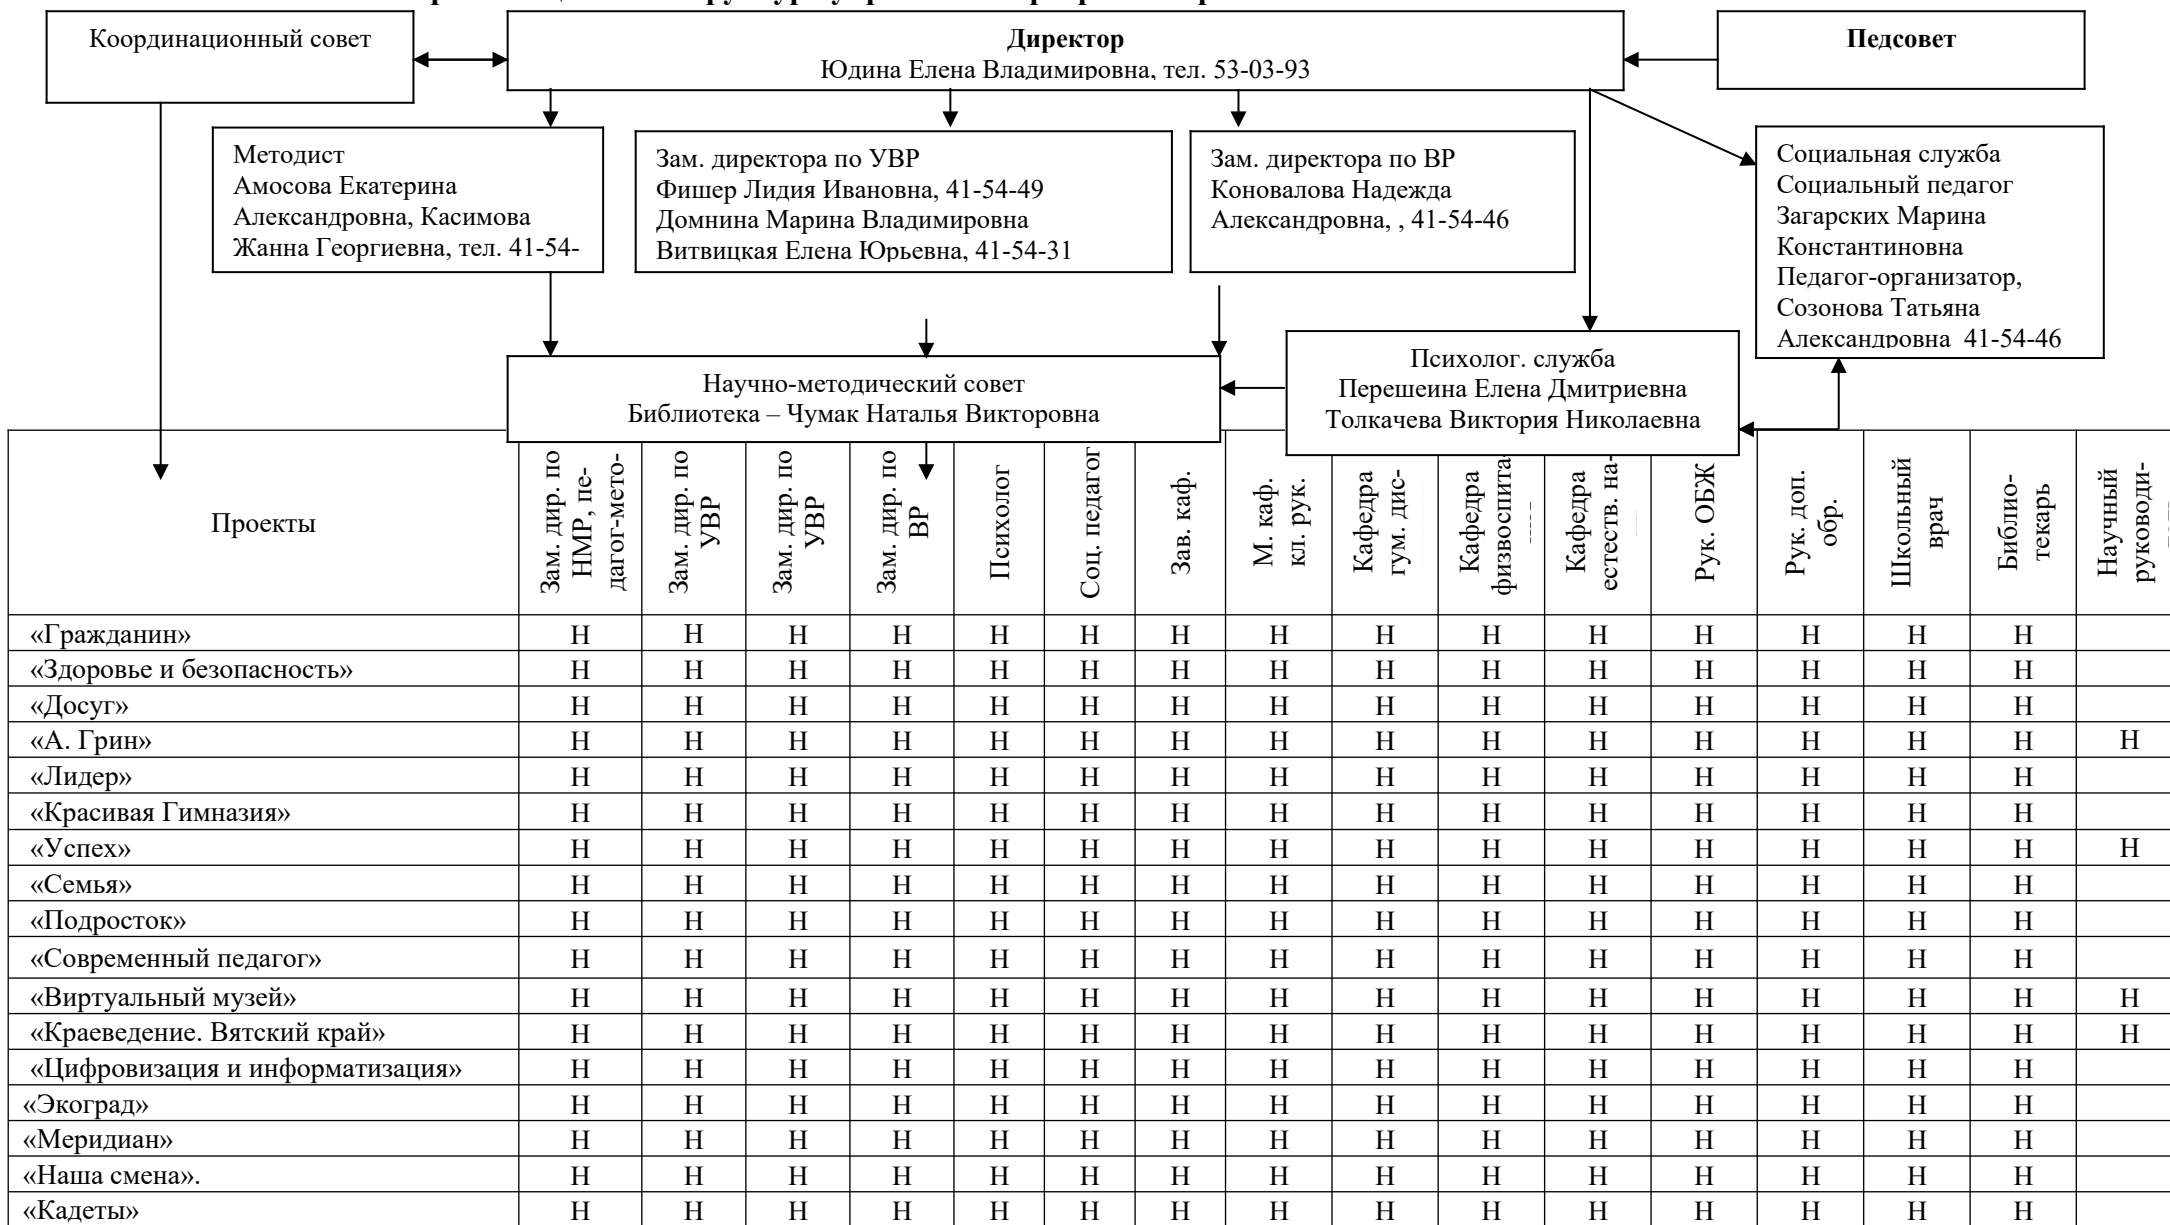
Координационный совет

**Директор**
Юдина Елена Владимировна, тел. 53-03-93

**Педсовет**

Методист
Амосова Екатерина Александровна, Касимова Жанна Георгиевна, тел. 41-54-

Зам. директора по УВР
Фишер Лидия Ивановна, 41-54-49
Домнина Марина Владимировна
Витвицкая Елена Юрьевна, 41-54-31

Зам. директора по ВР
Коновалова Надежда Александровна, , 41-54-46

Социальная служба
Социальный педагог
Загарских Марина Константиновна
Педагог-организатор,
Созонова Татьяна Александровна 41-54-46

Психолог. служба
Перешеина Елена Дмитриевна
Толкачева Виктория Николаевна

Научно-методический совет
Библиотека – Чумак Наталья Викторовна

| Проекты | Зам. дир. по НМР, педагог-мето- | Зам. дир. по УВР | Зам. дир. по УВР | Зам. дир. по ВР | Психолог | Соц. педагог | Зав. каф. | М. каф. кл. рук. | Кафедра гум. дис- | Кафедра физвоспита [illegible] | Кафедра естеств. на- | Рук. ОБЖ | Рук. доп. обр. | Школьный врач | Библиотекарь | Научный руководи- |
|---|---|---|---|---|---|---|---|---|---|---|---|---|---|---|---|---|
| «Гражданин» | Н | Н | Н | Н | Н | Н | Н | Н | Н | Н | Н | Н | Н | Н | Н | |
| «Здоровье и безопасность» | Н | Н | Н | Н | Н | Н | Н | Н | Н | Н | Н | Н | Н | Н | Н | |
| «Досуг» | Н | Н | Н | Н | Н | Н | Н | Н | Н | Н | Н | Н | Н | Н | Н | |
| «А. Грин» | Н | Н | Н | Н | Н | Н | Н | Н | Н | Н | Н | Н | Н | Н | Н | Н |
| «Лидер» | Н | Н | Н | Н | Н | Н | Н | Н | Н | Н | Н | Н | Н | Н | Н | |
| «Красивая Гимназия» | Н | Н | Н | Н | Н | Н | Н | Н | Н | Н | Н | Н | Н | Н | Н | |
| «Успех» | Н | Н | Н | Н | Н | Н | Н | Н | Н | Н | Н | Н | Н | Н | Н | Н |
| «Семья» | Н | Н | Н | Н | Н | Н | Н | Н | Н | Н | Н | Н | Н | Н | Н | |
| «Подросток» | Н | Н | Н | Н | Н | Н | Н | Н | Н | Н | Н | Н | Н | Н | Н | |
| «Современный педагог» | Н | Н | Н | Н | Н | Н | Н | Н | Н | Н | Н | Н | Н | Н | Н | |
| «Виртуальный музей» | Н | Н | Н | Н | Н | Н | Н | Н | Н | Н | Н | Н | Н | Н | Н | Н |
| «Краеведение. Вятский край» | Н | Н | Н | Н | Н | Н | Н | Н | Н | Н | Н | Н | Н | Н | Н | Н |
| «Цифровизация и информатизация» | Н | Н | Н | Н | Н | Н | Н | Н | Н | Н | Н | Н | Н | Н | Н | |
| «Экоград» | Н | Н | Н | Н | Н | Н | Н | Н | Н | Н | Н | Н | Н | Н | Н | |
| «Меридиан» | Н | Н | Н | Н | Н | Н | Н | Н | Н | Н | Н | Н | Н | Н | Н | |
| «Наша смена». | Н | Н | Н | Н | Н | Н | Н | Н | Н | Н | Н | Н | Н | Н | Н | |
| «Кадеты» | Н | Н | Н | Н | Н | Н | Н | Н | Н | Н | Н | Н | Н | Н | Н | |